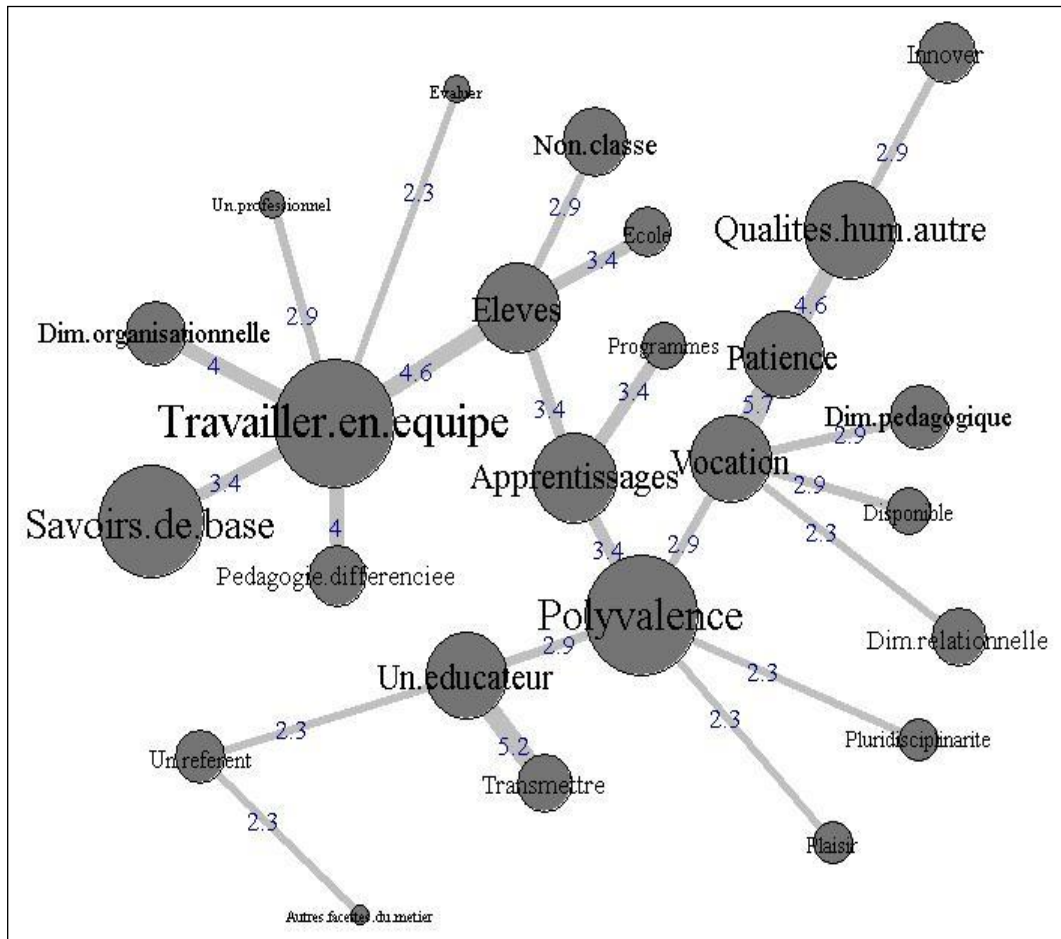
Innover
2.9
Evaluer
Non.classe
2.3
2.9
Un.professionnel
Ecole
Qualites.hum.autre
3.4
Eleves
2.9
4.6
Dim.organisationnelle
Programmes
4
4.6
Patience
3.4
3.4
Travailler.en.equipe
5.7
Dim.pedagogique
2.9
Apprentissages
Vocation
3.4
2.9
Savoirs.de.base
Disponible
4
2.3
3.4
2.9
Pedagogie.differenciee
Polyvalence
Dim.relationnelle
2.9
Un.educateur
2.3
2.3
2.3
5.2
Pluridisciplinarite
Un.referent
Transmettre
2.3
Plaisir
Autres facettes.du.metier